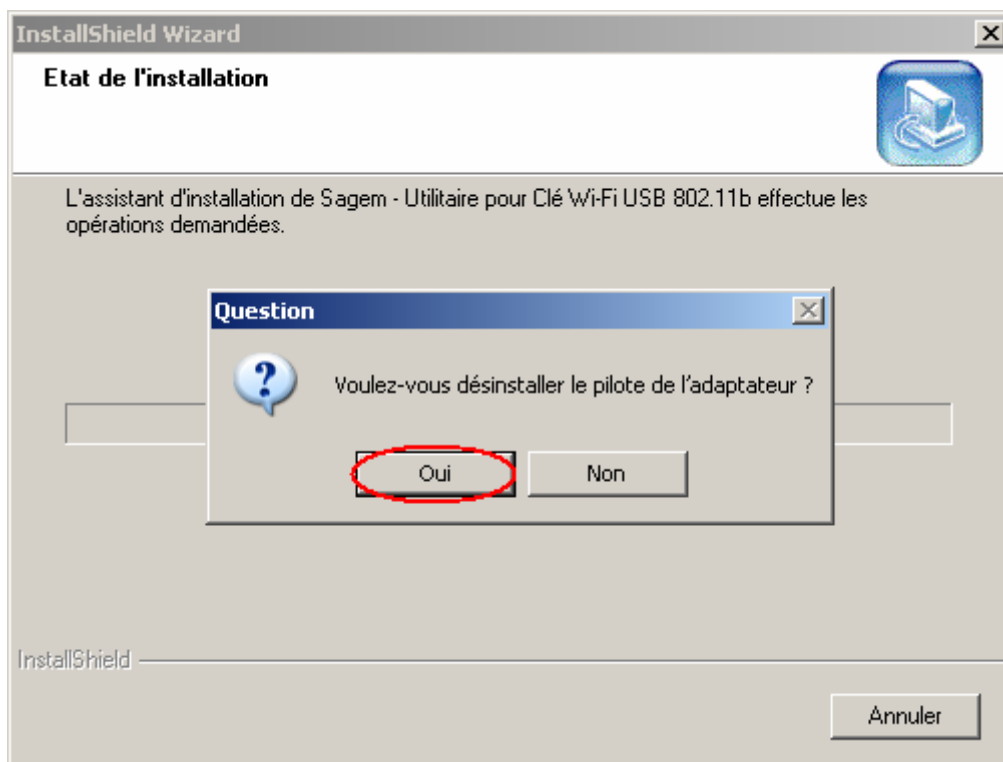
InstallShield Wizard

Etat de l'installation

L'assistant d'installation de Sagem - Utilitaire pour Clé Wi-Fi USB 802.11b effectue les opérations demandées.

Question

Voulez-vous désinstaller le pilote de l'adaptateur ?

Oui

Non

InstallShield

Annuler